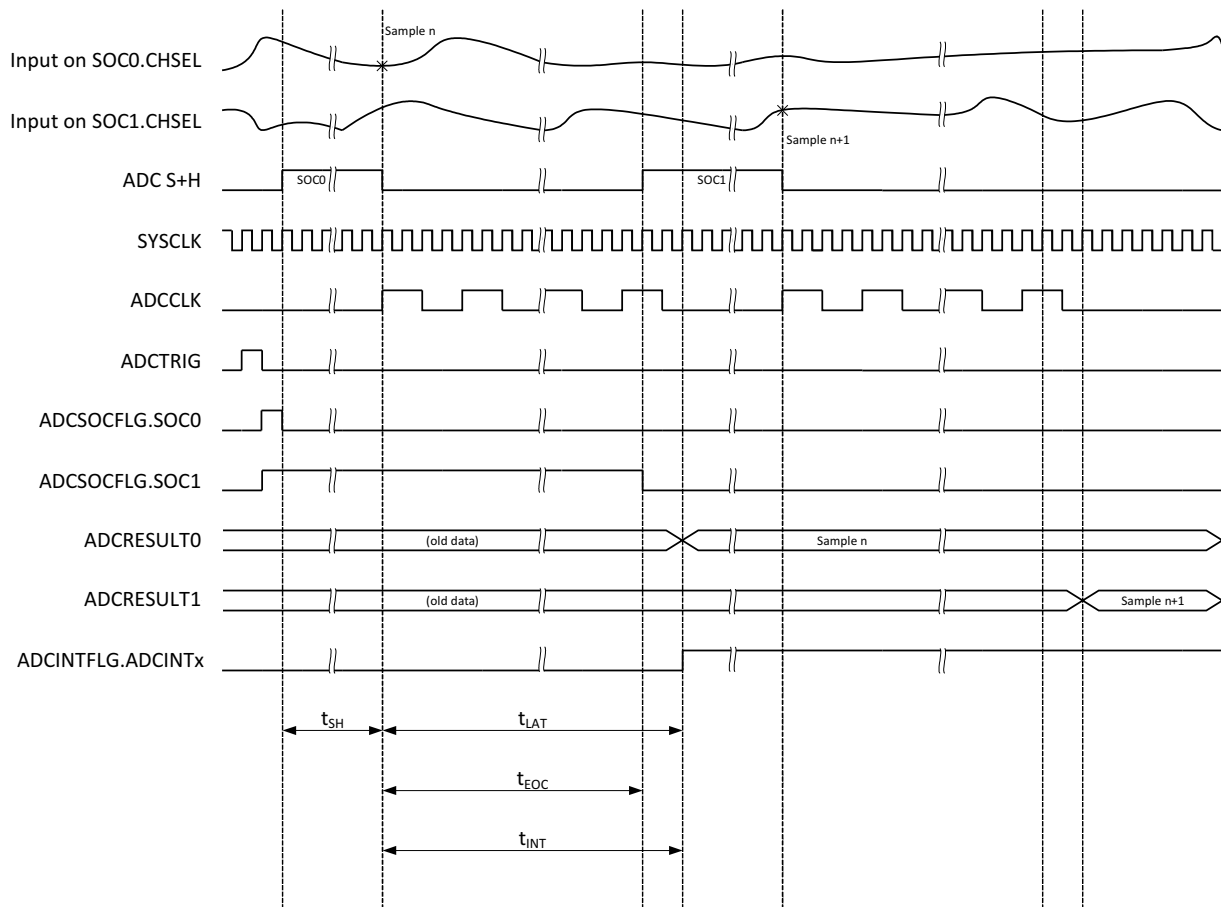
Input on SOC0.CHSEL
Sample n
Input on SOC1.CHSEL
Sample n+1
ADC S+H
SOC0
SOC1
SYSCLK
ADCCLK
ADCTRIG
ADCSOCFLG.SOC0
ADCSOCFLG.SOC1
ADCRESULT0
(old data)
Sample n
ADCRESULT1
(old data)
Sample n+1
ADCINTFLG.ADCINTx
$t_{SH}$
$t_{LAT}$
$t_{EOC}$
$t_{INT}$